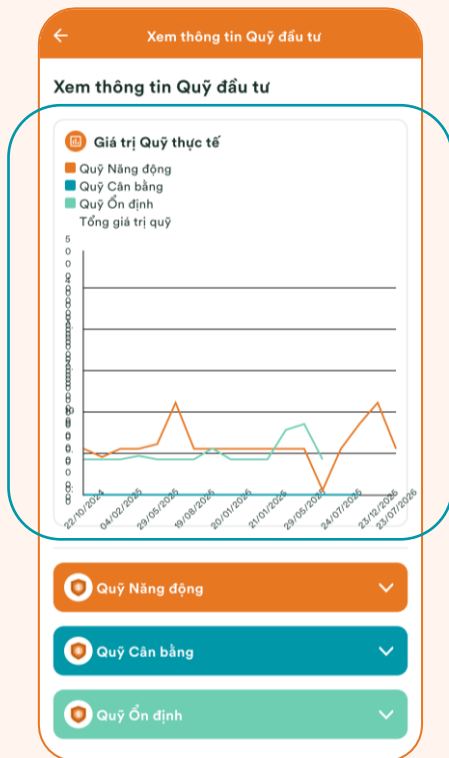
Xem thông tin Quỹ đầu tư

Xem thông tin Quỹ đầu tư

Giá trị Quỹ thực tế

Quỹ Năng động
Quỹ Cân bằng
Quỹ Ổn định
Tổng giá trị quỹ

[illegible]

22/10/2024
04/02/2025
29/05/2025
19/08/2025
20/01/2026
21/01/2026
29/05/2026
24/07/2026
23/12/2026
23/07/2026

Quỹ Năng động

Quỹ Cân bằng

Quỹ Ổn định